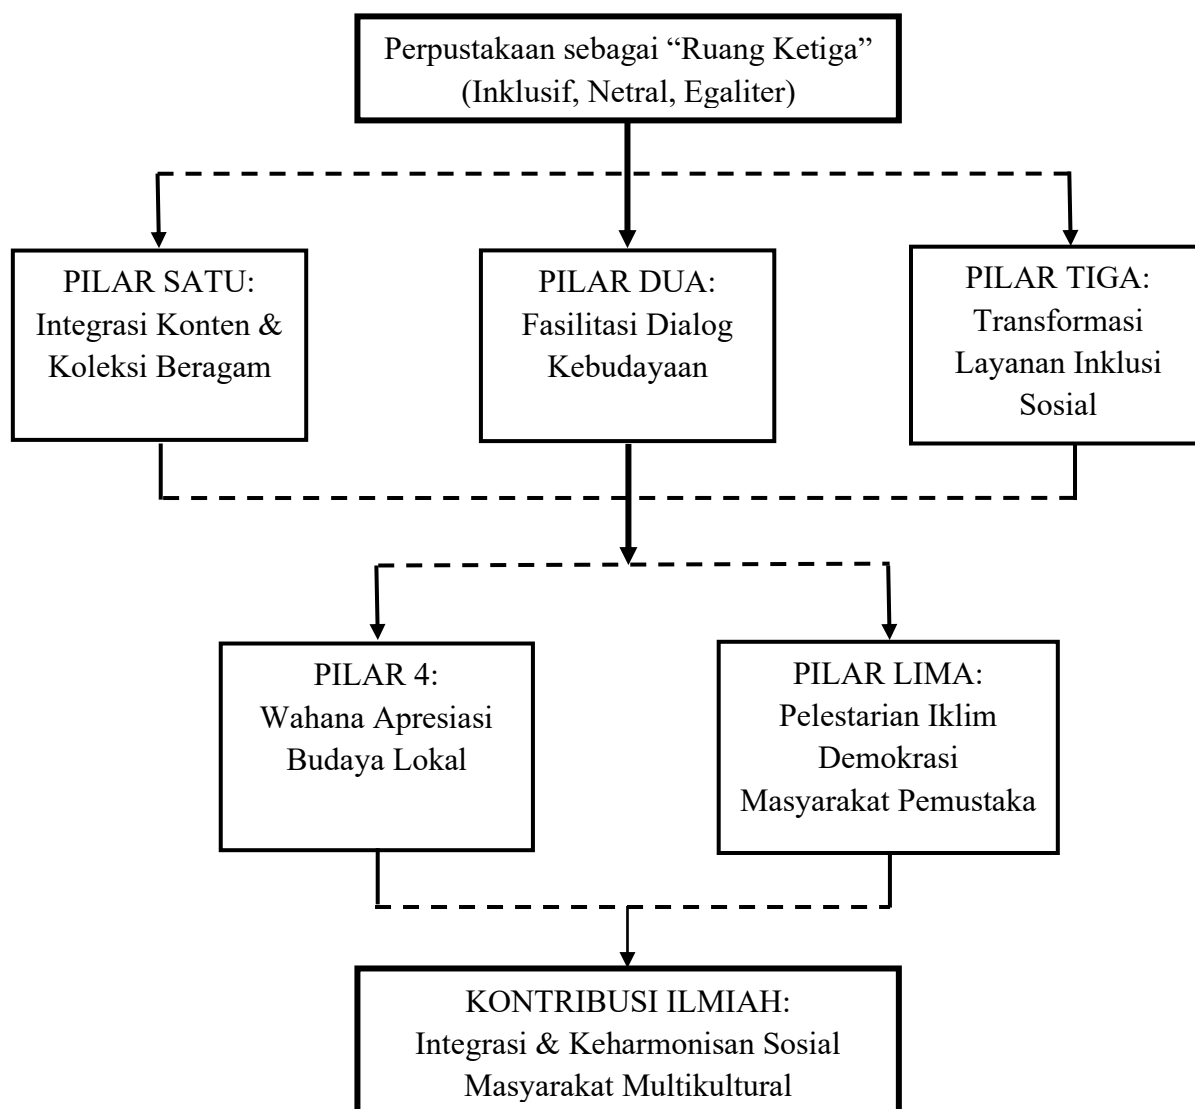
Perpustakaan sebagai “Ruang Ketiga” (Inklusif, Netral, Egaliter)

PILAR SATU: Integrasi Konten & Koleksi Beragam

PILAR DUA: Fasilitasi Dialog Kebudayaan

PILAR TIGA: Transformasi Layanan Inklusi Sosial

PILAR 4: Wahana Apresiasi Budaya Lokal

PILAR LIMA: Pelestarian Iklim Demokrasi Masyarakat Pemustaka

KONTRIBUSI ILMIAH: Integrasi & Keharmonisan Sosial Masyarakat Multikultural